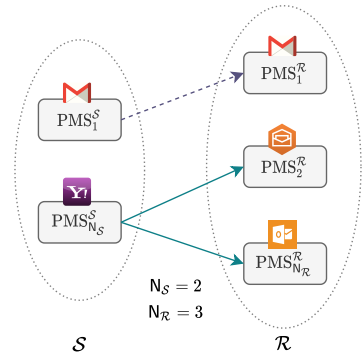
$\mathrm{PMS}_1^{\mathcal{S}}$

$\mathrm{PMS}_{\mathrm{N}_{\mathcal{S}}}^{\mathcal{S}}$

$\mathrm{PMS}_1^{\mathcal{R}}$

$\mathrm{PMS}_2^{\mathcal{R}}$

$\mathrm{PMS}_{\mathrm{N}_{\mathcal{R}}}^{\mathcal{R}}$

$\mathsf{N}_{\mathcal{S}} = 2$
$\mathsf{N}_{\mathcal{R}} = 3$

$\mathcal{S}$

$\mathcal{R}$